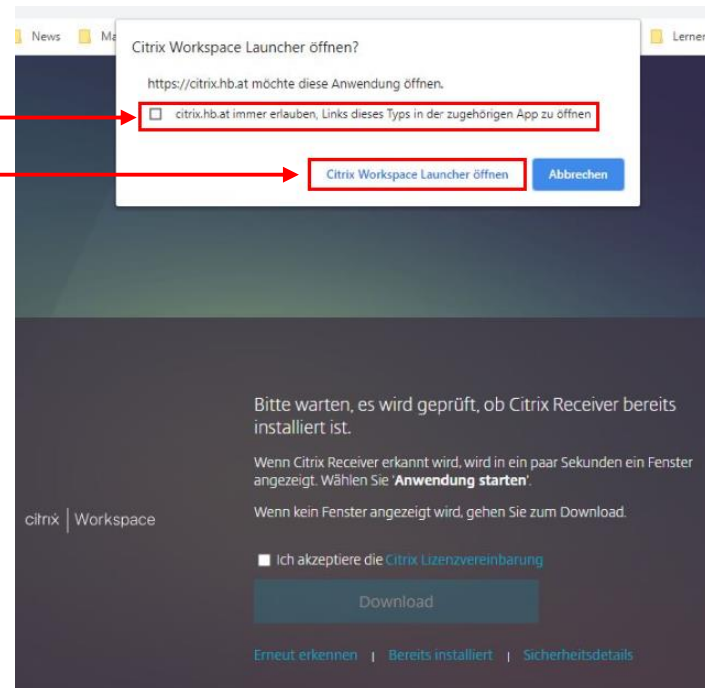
News Ma Lerner

Citrix Workspace Launcher öffnen?

https://citrix.hb.at möchte diese Anwendung öffnen.

citrix.hb.at immer erlauben, Links dieses Typs in der zugehörigen App zu öffnen

Citrix Workspace Launcher öffnen Abbrechen

Bitte warten, es wird geprüft, ob Citrix Receiver bereits installiert ist.

Wenn Citrix Receiver erkannt wird, wird in ein paar Sekunden ein Fenster angezeigt. Wählen Sie '**Anwendung starten**'.

Wenn kein Fenster angezeigt wird, gehen Sie zum Download.

citrix | Workspace

Ich akzeptiere die Citrix Lizenzvereinbarung

Download

Erneut erkennen | Bereits installiert | Sicherheitsdetails